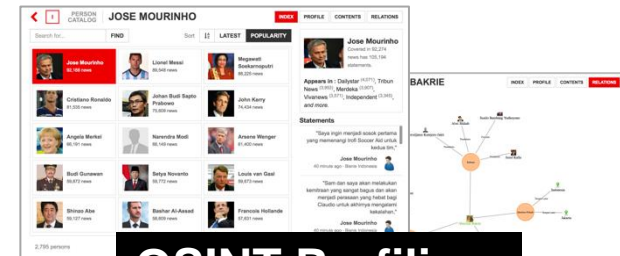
PERSON CATALOG JOSE MOURINHO

INDEX PROFILE CONTENTS RELATIONS

Search for... FIND Sort LATEST POPULARITY

Jose Mourinho 92,768 news
Lionel Messi 86,546 news
Megawati Soekarnoputri 86,225 news
Cristiano Ronaldo 81,035 news
John Budi Sapto Prabowo 75,608 news
John Kerry 74,434 news
Angela Merkel 56,191 news
Narendra Modi 56,149 news
Arsene Wenger 61,400 news
Budi Gunawan 59,873 news
Setya Novanto 59,772 news
Louis van Gaal 59,873 news
Shinzo Abe 59,197 news
Bashar Al-Assad 56,809 news
Francois Hollande 57,931 news

2,795 persons

Jose Mourinho
Covered in 92,274 news from 135,194 statements

Appears in : Dailystar (6,277), Tribun News (4,071), Merdeka (3,907), Vivanews (3,571), Independent (3,448), and more.

Statements

"Saya ingin menjadi sosok pertama yang memenangi troli Soccer Aid untuk kedua kali."
Jose Mourinho
40 minutes ago - Bisnis Indonesia

"Sam dan saya akan melakukan kemitraan yang sangat bagus dan akan menjadi perasaan yang hebat bagi Claudio untuk akhirnya mengalami kekalahan."
Jose Mourinho
40 minutes ago - Bisnis Indonesia

BAKRIE

INDEX PROFILE CONTENTS RELATIONS

OSINT Profili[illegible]